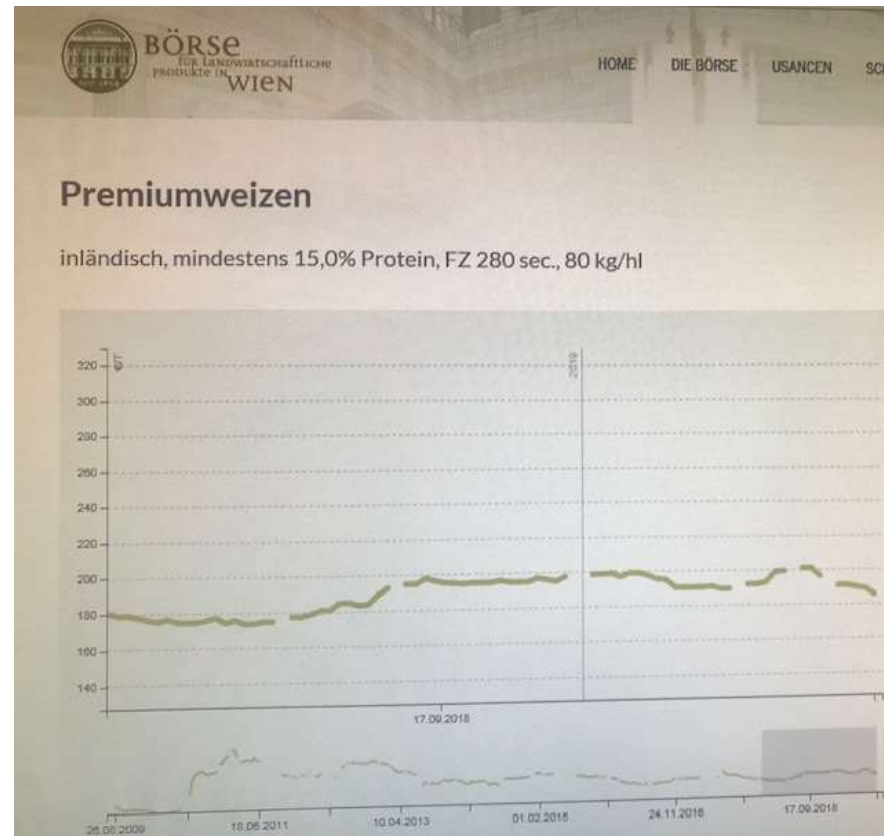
BÖRSE FÜR LANDWIRTSCHAFTLICHE PRODUKTE IN WIEN

HOME DIE BÖRSE USANCEN SC

Premiumweizen

inländisch, mindestens 15,0% Protein, FZ 280 sec., 80 kg/hl

€/T

2019

320
300
280
260
240
220
200
180
160
140

17.09.2018

26.08.2009 18.06.2011 10.04.2013 01.02.2015 24.11.2016 17.09.2018